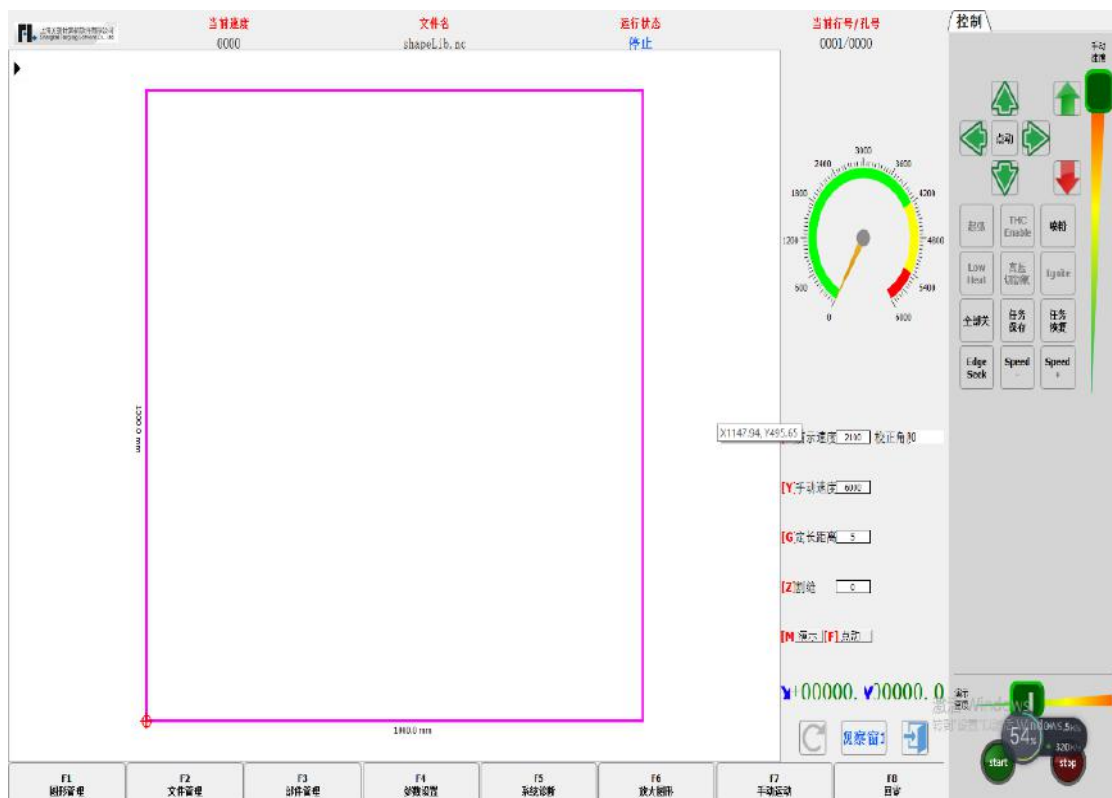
FL

当前速度
0000

文件名
shapeLib.nc

运行状态
停止

当前行号/孔号
0001/0000

控制

手动速度

点动

3000
2400
3600
1800
4200
1200
4800
600
5400
0
6000

起弧
THC Enable
喷粉
Low Heat
穿孔切割模
Ignite
全部关
任务保存
任务恢复
Edge Seek
Speed -
Speed +

1300.0 mm

X1147.94, Y495.65
示速度 2100 校正角卸

[Y]手动速度 6000

[G]定长距离 5

[Z]割缝 0

[M]演示 [F]点动

X00000. Y00000. 0

观察窗口

激活 Windows
转到"设置"以激活 Windows。

54%

start
stop

1940.0 mm

F1
图形管理

F2
文件管理

F3
部件管理

F4
参数设置

F5
系统诊断

F6
放大图形

F7
手动运动

F8
目录